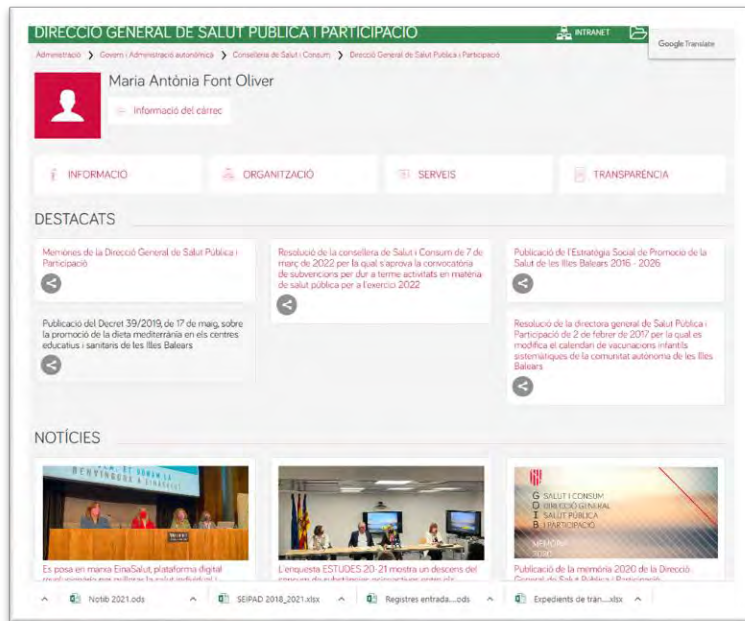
DIRECCIÓ GENERAL DE SALUT PÚBLICA I PARTICIPACIÓ

INTRANET

Google Translate

Administració › Govern i Administració autonòmica › Conselleria de Salut i Consum › Direcció General de Salut Pública i Participació

Maria Antònia Font Oliver

Informació del càrrec

INFORMACIÓ

ORGANITZACIÓ

SERVEIS

TRANSPARÈNCIA

DESTACATS

Memòries de la Direcció General de Salut Pública i Participació

Resolució de la consellera de Salut i Consum de 7 de març de 2022 per la qual s'aprova la convocatòria de subvencions per dur a terme activitats en matèria de salut pública per a l'exercici 2022

Publicació de l'Estratègia Social de Promoció de la Salut de les Illes Balears 2016 - 2026

Publicació del Decret 39/2019, de 17 de maig, sobre la promoció de la dieta mediterrània en els centres educatius i sanitaris de les Illes Balears

Resolució de la directora general de Salut Pública i Participació de 2 de febrer de 2017 per la qual es modifica el calendari de vacunacions infantils sistemàtiques de la comunitat autònoma de les Illes Balears

NOTÍCIES

BENVINGUDA A EINASALUT

Es posa en marxa EinaSalut, plataforma digital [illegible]

L'enquesta ESTUDES 20-21 mostra un descens del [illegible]

G SALUT I CONSUM
D DIRECCIÓ GENERAL
S SALUT PÚBLICA
P I PARTICIPACIÓ
MEMÒRIA
2020

Publicació de la memòria 2020 de la Direcció General de Salut Pública i Participació

Notib 2021.ods

SEIPAD 2018_2021.xlsx

Registres entrada....ods

Expedients de trán....xlsx